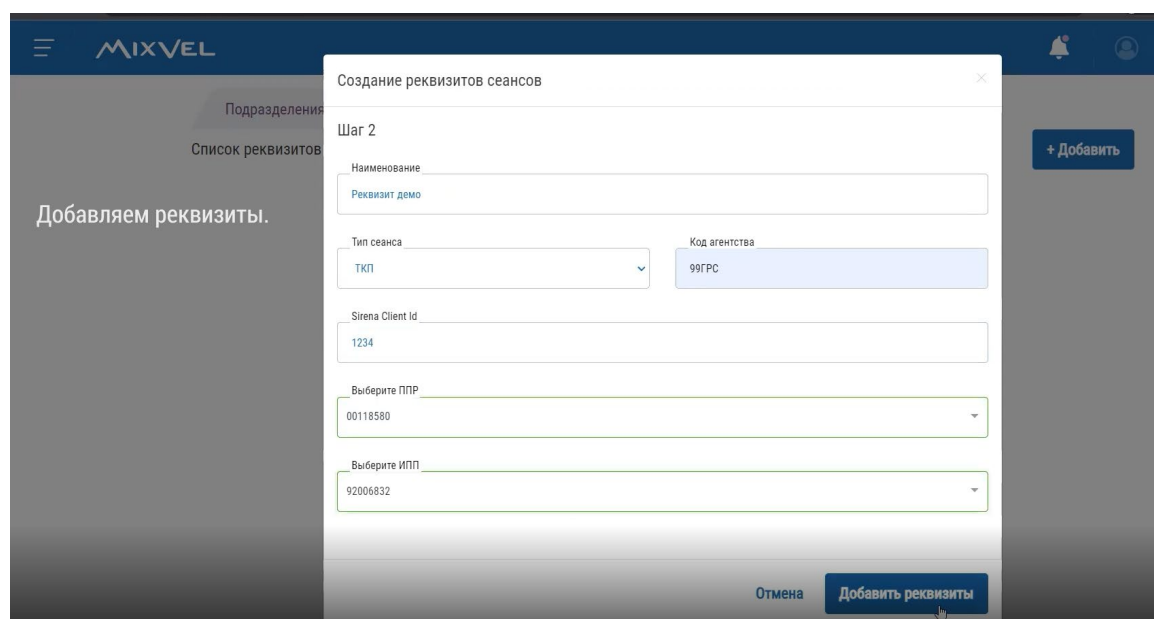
MIXVEL

Подразделения

Список реквизитов

Добавляем реквизиты.

+ Добавить

Создание реквизитов сеансов

×

Шаг 2

Наименование

Реквизит демо

Тип сеанса

ТКП

Код агентства

99ГРС

Sirena Client Id

1234

Выберите ППР

00118580

Выберите ИПП

92006832

Отмена

Добавить реквизиты